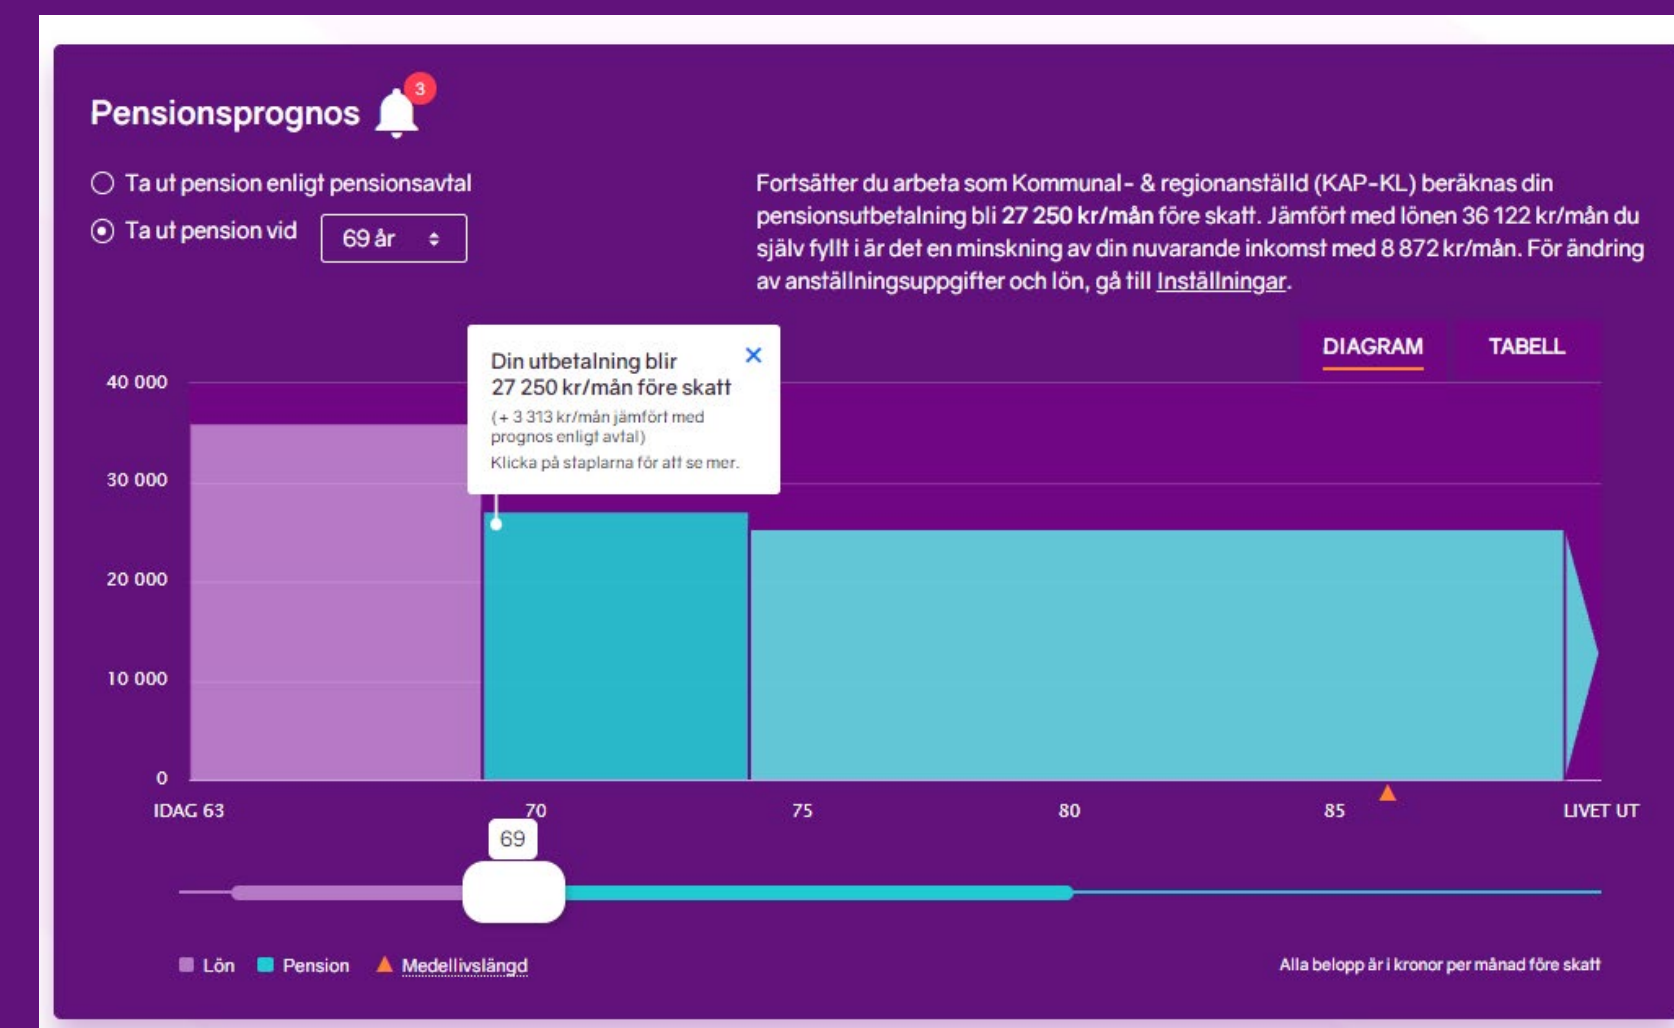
Pensionsprognos 3

Ta ut pension enligt pensionsavtal

Ta ut pension vid 69 år

Fortsätter du arbeta som Kommunal- & regionanställd (KAP-KL) beräknas din pensionsutbetalning bli **27 250 kr/mån** före skatt. Jämfört med lönen 36 122 kr/mån du själv fyllt i är det en minskning av din nuvarande inkomst med 8 872 kr/mån. För ändring av anställningsuppgifter och lön, gå till Inställningar.

Din utbetalning blir
27 250 kr/mån före skatt
(+ 3 313 kr/mån jämfört med prognos enligt avtal)
Klicka på staplarna för att se mer.

DIAGRAM TABELL

40 000
30 000
20 000
10 000
0

IDAG 63 70 75 80 85 LIVET UT

69

Lön Pension Medellivslängd

Alla belopp är i kronor per månad före skatt